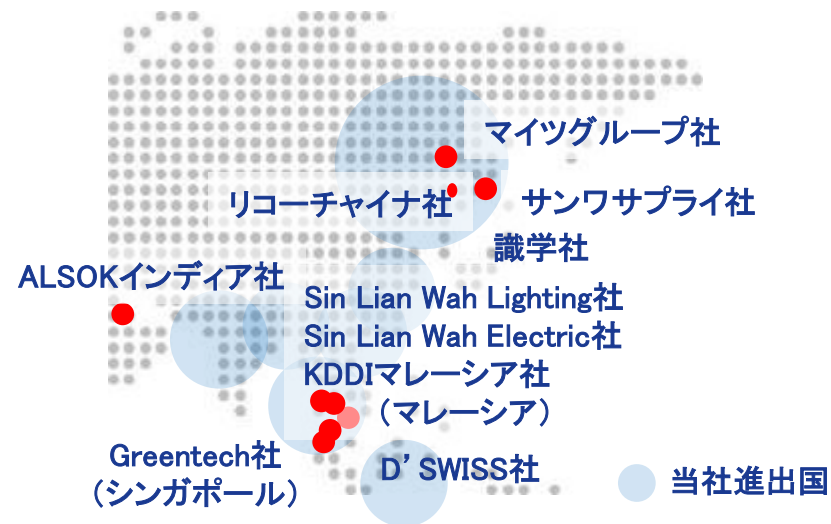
マイツグループ社

リコーチャイナ社

サンワサプライ社

識学社

ALSOKインディア社

Sin Lian Wah Lighting社
Sin Lian Wah Electric社
KDDIマレーシア社
（マレーシア）

Greentech社
（シンガポール）

D' SWISS社

当社進出国